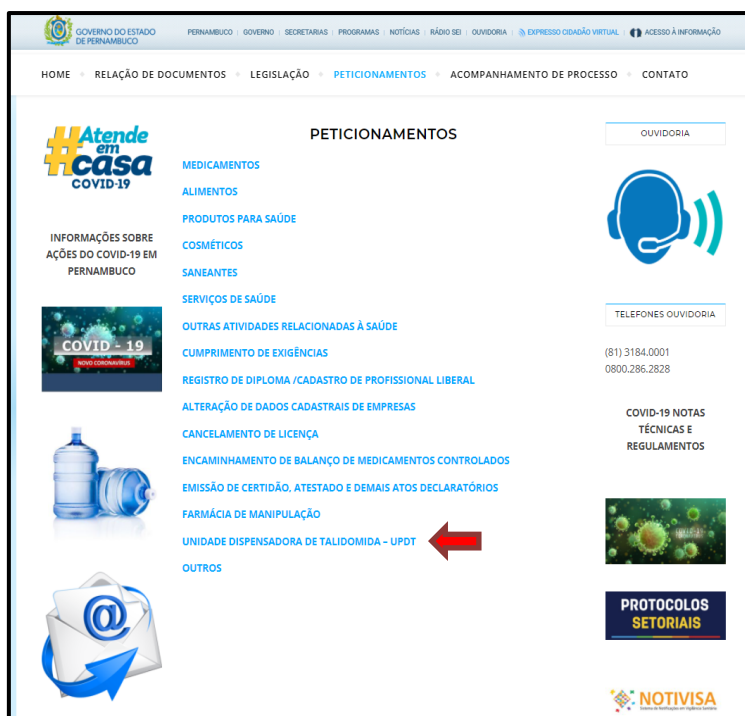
GOVERNO DO ESTADO DE PERNAMBUCO

PERNAMBUCO | GOVERNO | SECRETARIAS | PROGRAMAS | NOTÍCIAS | RÁDIO SEI | OUVIDORIA | EXPRESSO CIDADÃO VIRTUAL | ACESSO À INFORMAÇÃO

HOME • RELAÇÃO DE DOCUMENTOS • LEGISLAÇÃO • PETICIONAMENTOS • ACOMPANHAMENTO DE PROCESSO • CONTATO

#Atende em casa COVID-19

INFORMAÇÕES SOBRE AÇÕES DO COVID-19 EM PERNAMBUCO

COVID - 19
NOVO CORONAVÍRUS

PETICIONAMENTOS

MEDICAMENTOS

ALIMENTOS

PRODUTOS PARA SAÚDE

COSMÉTICOS

SANEANTES

SERVIÇOS DE SAÚDE

OUTRAS ATIVIDADES RELACIONADAS À SAÚDE

CUMPRIMENTO DE EXIGÊNCIAS

REGISTRO DE DIPLOMA /CADASTRO DE PROFISSIONAL LIBERAL

ALTERAÇÃO DE DADOS CADASTRAIS DE EMPRESAS

CANCELAMENTO DE LICENÇA

ENCAMINHAMENTO DE BALANÇO DE MEDICAMENTOS CONTROLADOS

EMISSÃO DE CERTIDÃO, ATESTADO E DEMAIS ATOS DECLARATÓRIOS

FARMÁCIA DE MANIPULAÇÃO

UNIDADE DISPENSADORA DE TALIDOMIDA – UPDT

OUTROS

OUVIDORIA

TELEFONES OUVIDORIA

(81) 3184.0001
0800.286.2828

COVID-19 NOTAS TÉCNICAS E REGULAMENTOS

PROTOCOLOS SETORIAIS

NOTIVISA
Sistema de Notificações em Vigilância Sanitária